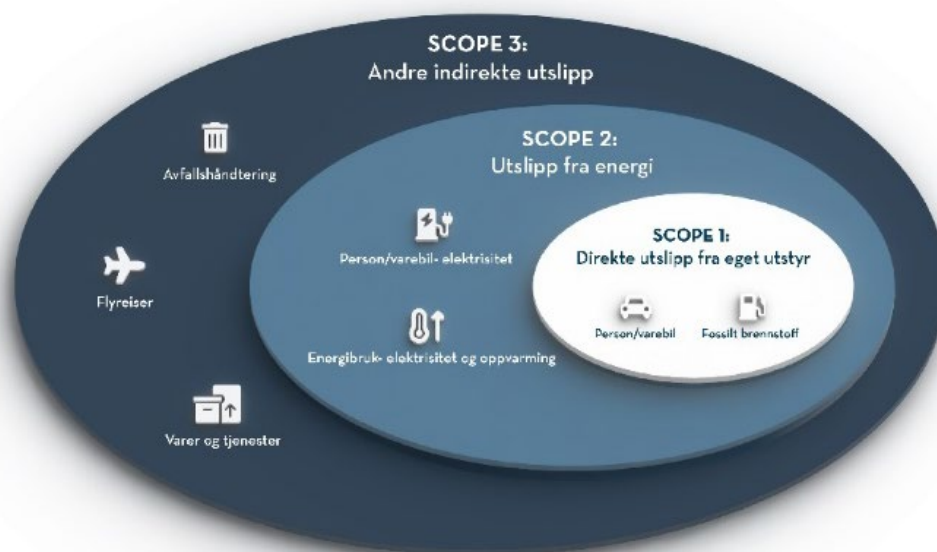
SCOPE 3:
Andre indirekte utslipp

Avfallshåndtering

Flyreiser

Varer og tjenester

SCOPE 2:
Utslipp fra energi

Person/varebil- elektrisitet

Energibruk- elektrisitet og oppvarming

SCOPE 1:
Direkte utslipp fra eget utstyr

Person/varebil

Fossilt brennstoff